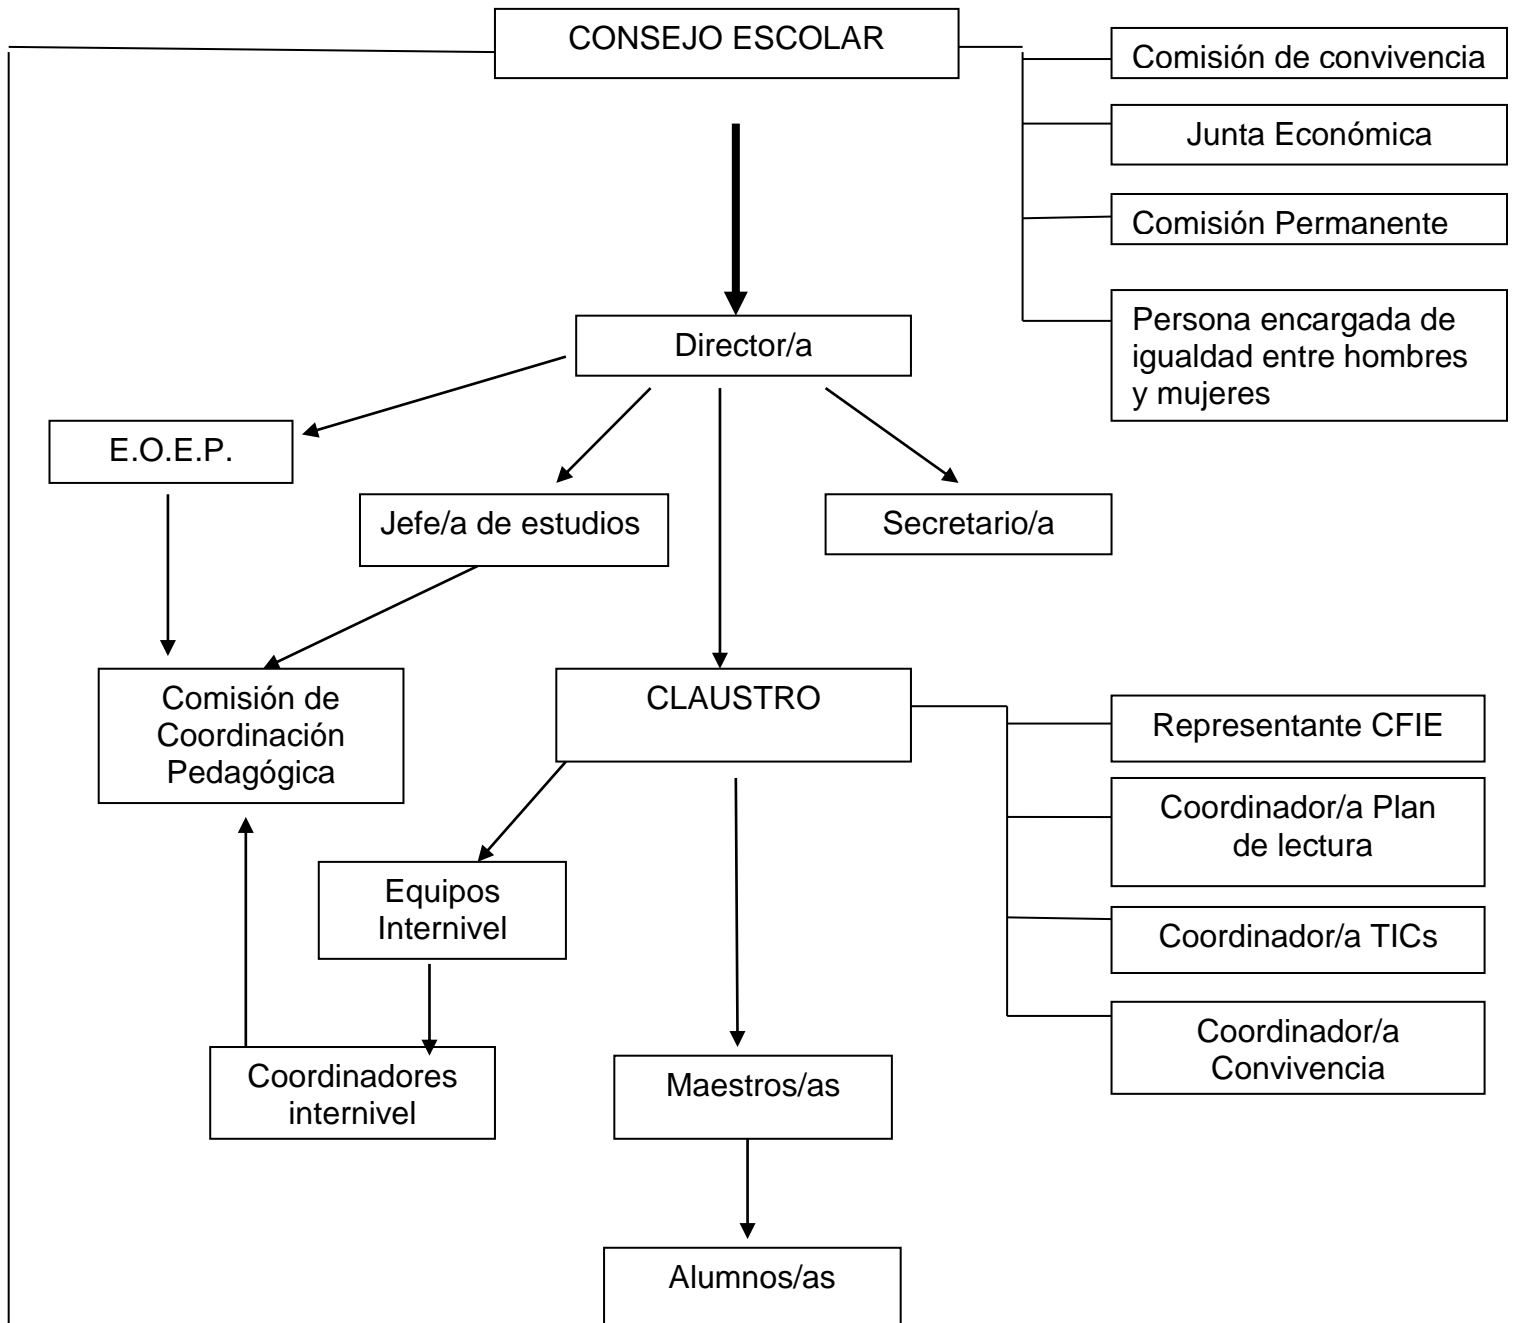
CONSEJO ESCOLAR

Comisión de convivencia

Junta Económica

Comisión Permanente

Persona encargada de igualdad entre hombres y mujeres

Director/a

E.O.E.P.

Jefe/a de estudios

Secretario/a

Comisión de Coordinación Pedagógica

CLAUSTRO

Representante CFIE

Coordinador/a Plan de lectura

Coordinador/a TICs

Coordinador/a Convivencia

Equipos Internivel

Coordinadores internivel

Maestros/as

Alumnos/as